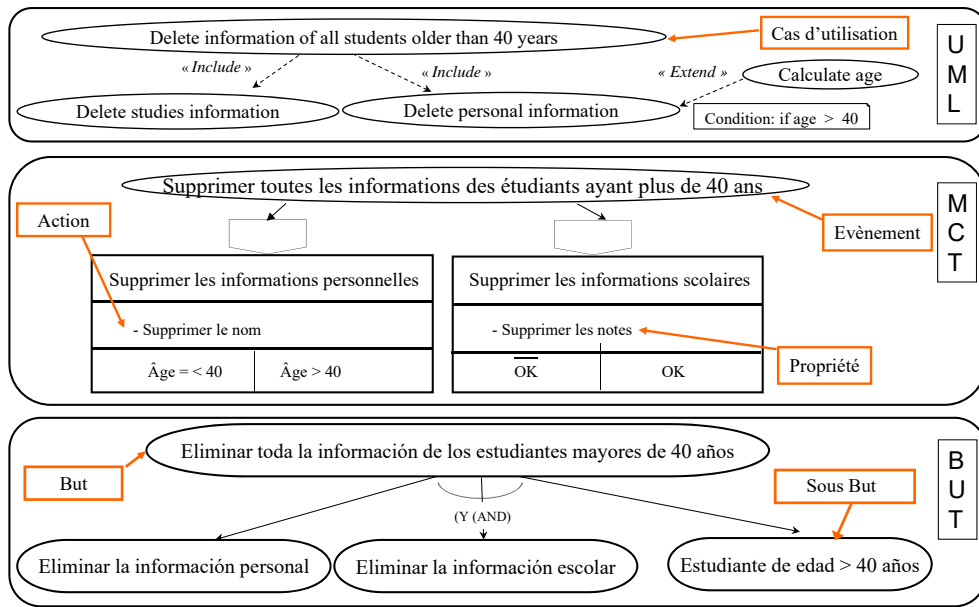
Delete information of all students older than 40 years

Cas d'utilisation

U
M
L

« Include »

« Include »

« Extend »

Calculate age

Delete studies information

Delete personal information

Condition: if age > 40

Supprimer toutes les informations des étudiants ayant plus de 40 ans

Action

M
C
T

Evènement

Supprimer les informations personnelles

- Supprimer le nom

| Âge = < 40 | Âge > 40 |
|---|---|

Supprimer les informations scolaires

- Supprimer les notes

| $\overline{OK}$ | OK |
|---|---|

Propriété

Eliminar toda la información de los estudiantes mayores de 40 años

B
U
T

But

Sous But

(Y (AND)

Eliminar la información personal

Eliminar la información escolar

Estudiante de edad > 40 años